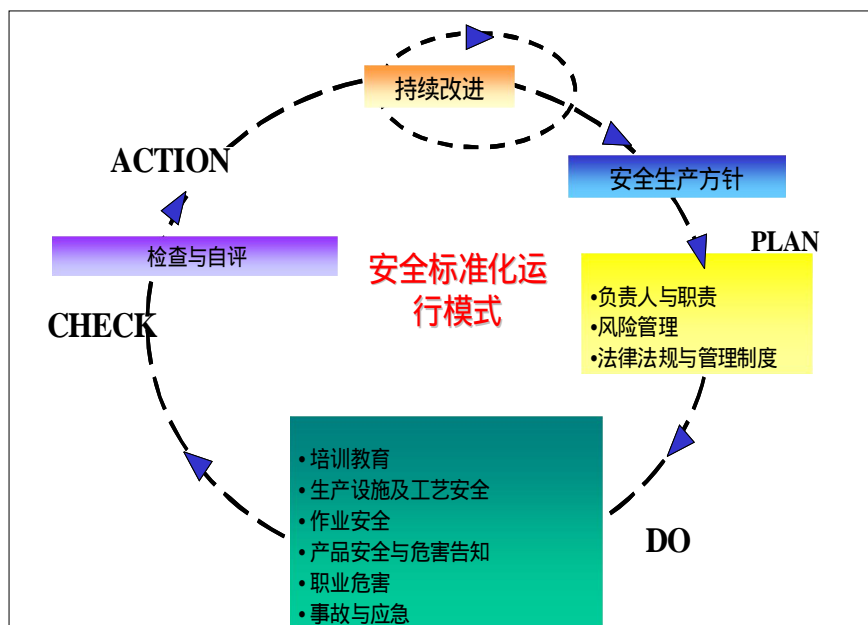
持续改进

ACTION

安全生产方针

PLAN

检查与自评

安全标准化运行模式

CHECK

•负责人与职责
•风险管理
•法律法规与管理制度

•培训教育
•生产设施及工艺安全
•作业安全
•产品安全与危害告知
•职业危害
•事故与应急

DO